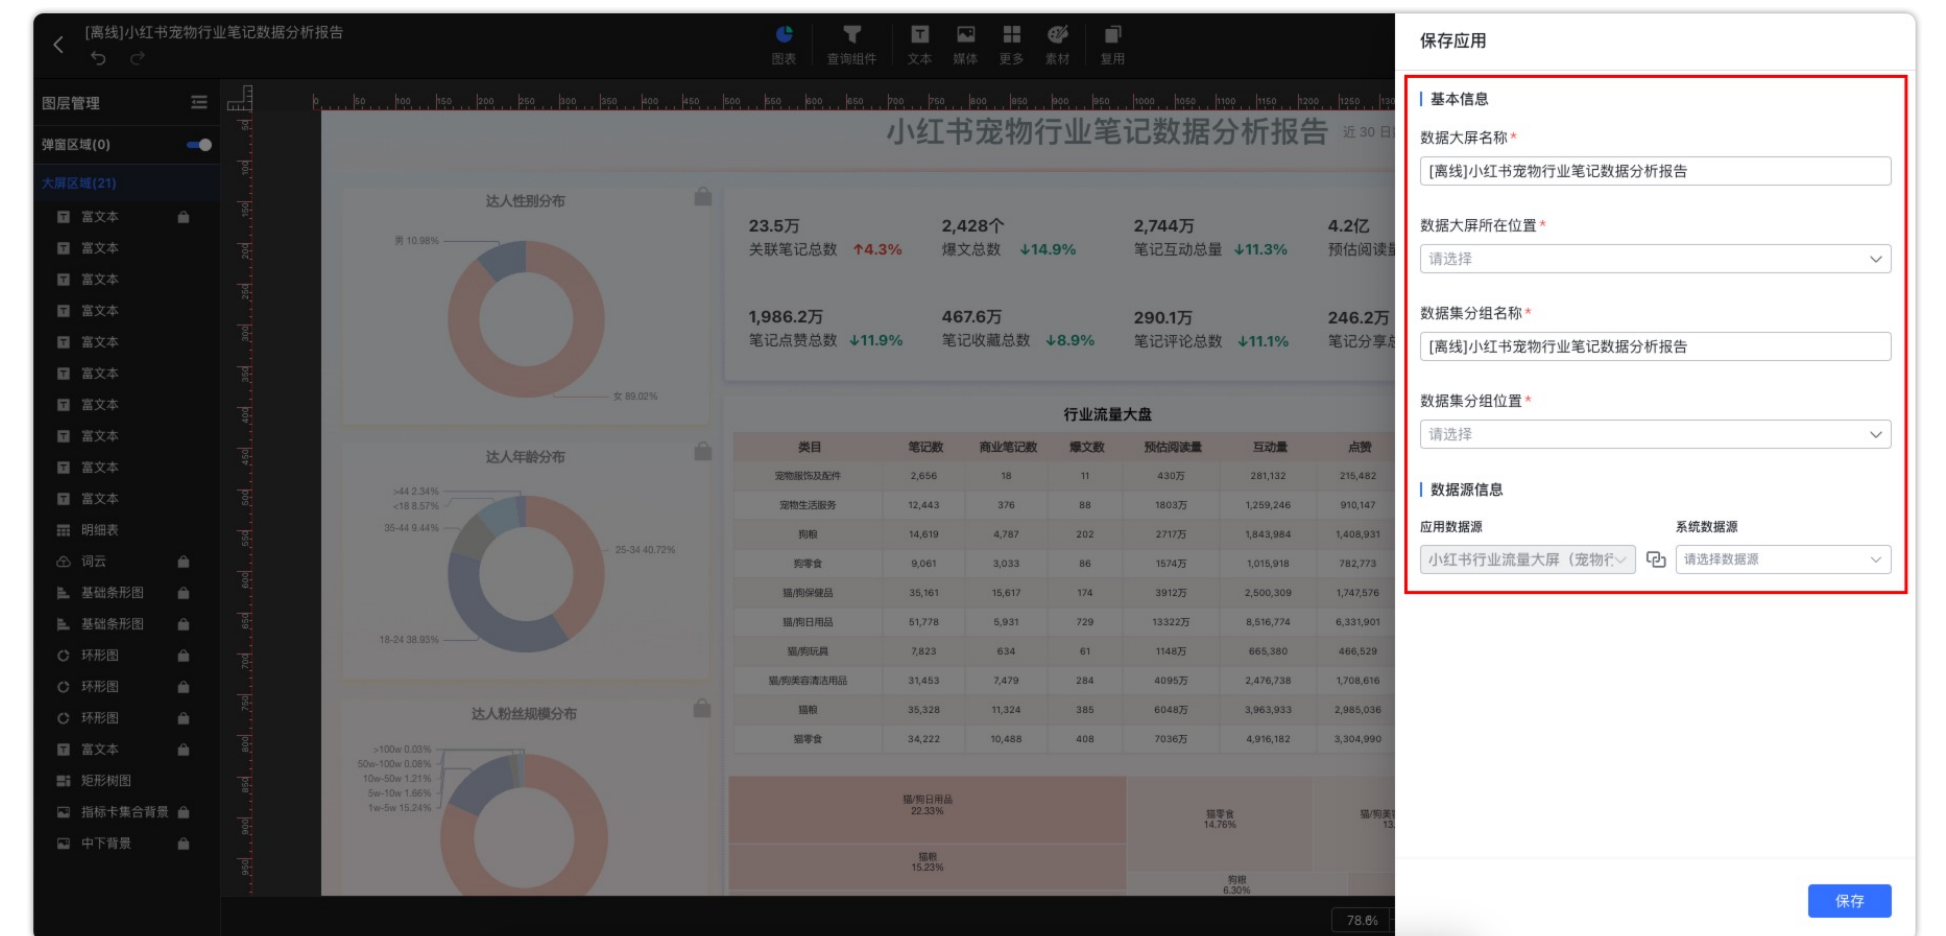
[离线]小红书宠物行业笔记数据分析报告

图表 查询组件 文本 媒体 更多 素材 复用

图层管理

弹窗区域(0)

大屏区域(21)

富文本
富文本
富文本
富文本
富文本
富文本
富文本
富文本
富文本
富文本
明细表
词云
基础条形图
基础条形图
环形图
环形图
环形图
富文本
矩形树图
指标卡集合背景
中下背景

小红书宠物行业笔记数据分析报告 近 30 日

达人性别分布

男 10.98%

女 89.02%

23.5万
关联笔记总数 ↑4.3%

2,428个
爆文总数 ↓14.9%

2,744万
笔记互动总量 ↓11.3%

4.2亿
预估阅读量

1,986.2万
笔记点赞总数 ↓11.9%

467.6万
笔记收藏总数 ↓8.9%

290.1万
笔记评论总数 ↓11.1%

246.2万
笔记分享总

达人年龄分布

>44 2.34%
<18 8.57%
35-44 9.44%
25-34 40.72%
18-24 38.93%

行业流量大盘

| 类目 | 笔记数 | 商业笔记数 | 爆文数 | 预估阅读量 | 互动量 | 点赞 |
|---|---|---|---|---|---|---|
| 宠物服饰及配件 | 2,656 | 18 | 11 | 430万 | 281,132 | 215,482 |
| 宠物生活服务 | 12,443 | 376 | 88 | 1803万 | 1,259,246 | 910,147 |
| 狗粮 | 14,619 | 4,787 | 202 | 2717万 | 1,843,984 | 1,408,931 |
| 狗零食 | 9,061 | 3,033 | 86 | 1574万 | 1,015,918 | 782,773 |
| 猫/狗保健品 | 35,161 | 15,617 | 174 | 3912万 | 2,500,309 | 1,747,576 |
| 猫/狗日用品 | 51,778 | 5,931 | 729 | 13322万 | 8,516,774 | 6,331,901 |
| 猫/狗玩具 | 7,823 | 634 | 61 | 1148万 | 665,380 | 466,529 |
| 猫/狗美容清洁用品 | 31,453 | 7,479 | 284 | 4095万 | 2,476,738 | 1,708,616 |
| 猫粮 | 35,328 | 11,324 | 385 | 6048万 | 3,963,933 | 2,985,036 |
| 猫零食 | 34,222 | 10,488 | 408 | 7036万 | 4,916,182 | 3,304,990 |

达人粉丝规模分布

>100w 0.03%
50w-100w 0.08%
10w-50w 1.21%
5w-10w 1.66%
1w-5w 15.24%

猫/狗日用品
22.33%

猫零食
14.76%

猫/狗美
13.

猫粮
15.23%

狗粮
6.30%

78.6%

保存应用

基本信息

数据大屏名称 *

[离线]小红书宠物行业笔记数据分析报告

数据大屏所在位置 *

请选择

数据集分组名称 *

[离线]小红书宠物行业笔记数据分析报告

数据集分组位置 *

请选择

数据源信息

应用数据源

小红书行业流量大屏（宠物行

系统数据源

请选择数据源

保存